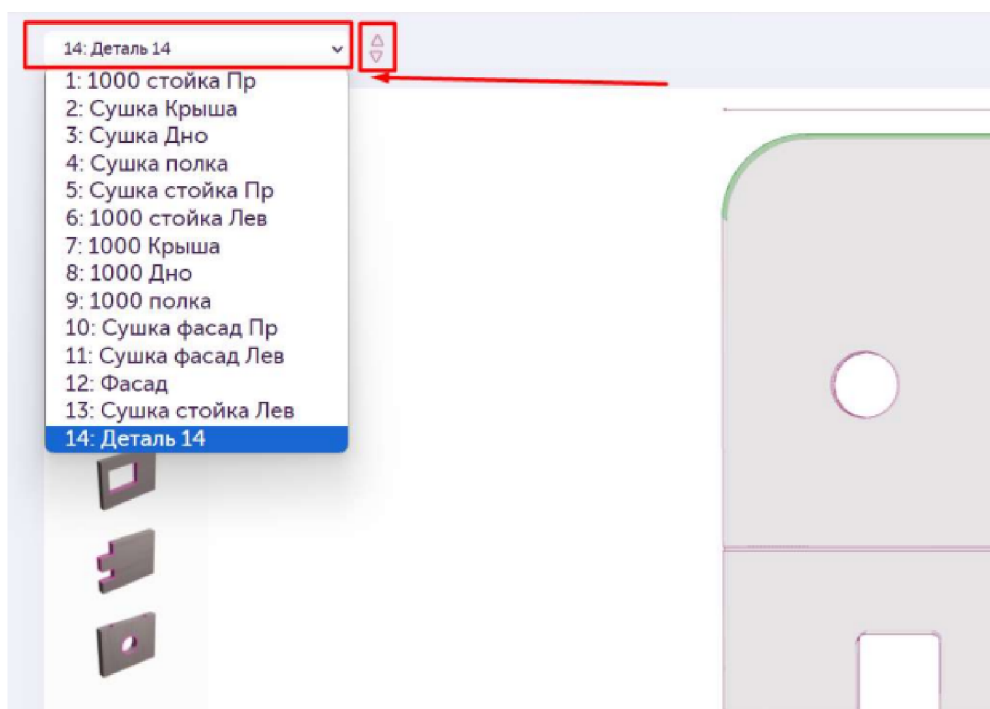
14: Деталь 14

1: 1000 стойка Пр
2: Сушка Крыша
3: Сушка Дно
4: Сушка полка
5: Сушка стойка Пр
6: 1000 стойка Лев
7: 1000 Крыша
8: 1000 Дно
9: 1000 полка
10: Сушка фасад Пр
11: Сушка фасад Лев
12: Фасад
13: Сушка стойка Лев
14: Деталь 14